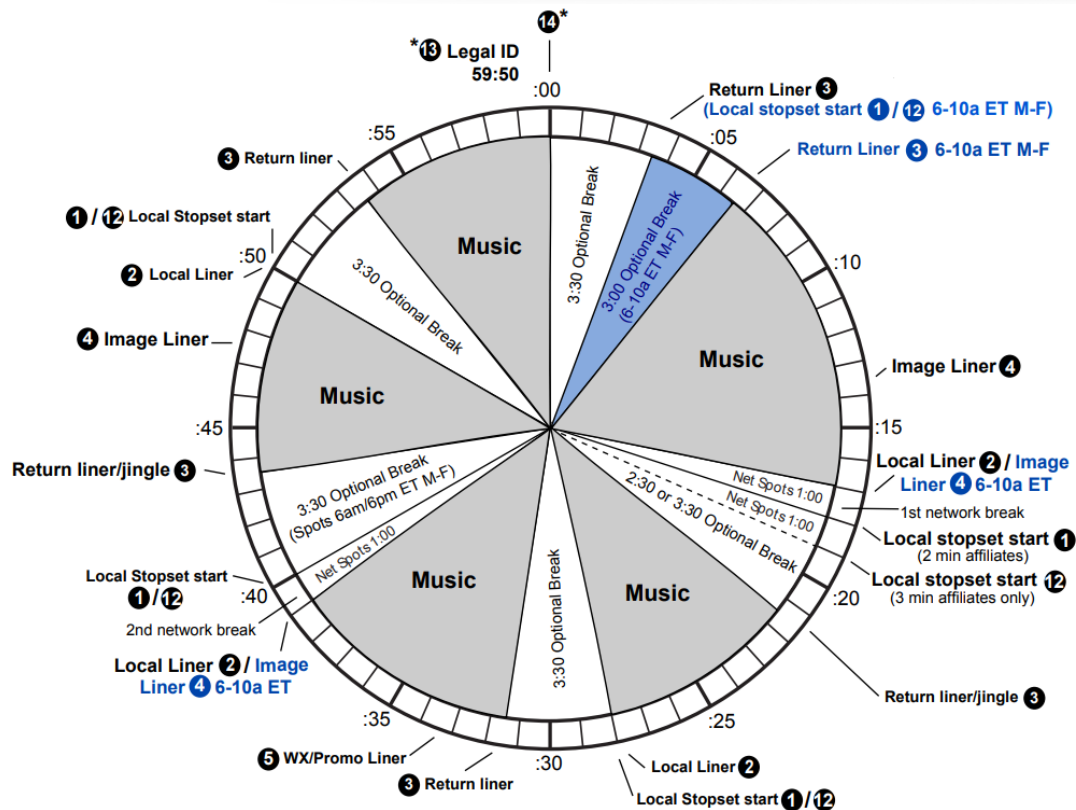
14*

*13 Legal ID
59:50

:00

Return Liner 3
(Local stopset start 1 / 12 6-10a ET M-F)

:05

Return Liner 3 6-10a ET M-F

:55

3 Return liner

1 / 12 Local Stopset start

:50

2 Local Liner

4 Image Liner

:10

Image Liner 4

:45

:15

Return liner/jingle 3

Local Liner 2 / Image Liner 4 6-10a ET

1st network break

Local stopset start 1
(2 min affiliates)

Local stopset start 12
(3 min affiliates only)

:20

Local Stopset start
1 / 12

:40

2nd network break

Local Liner 2 / Image Liner 4 6-10a ET

Return liner/jingle 3

:35

:25

5 WX/Promo Liner

3 Return liner

:30

Local Liner 2

Local Stopset start 1 / 12

Music

3:30 Optional Break

3:00 Optional Break (6-10a ET M-F)

Music

3:30 Optional Break

Music

Music

3:30 Optional Break (Spots 6am/6pm ET M-F)

Net Spots 1:00

Net Spots 1:00

Net Spots 1:00

2:30 or 3:30 Optional Break

Music

3:30 Optional Break

Music